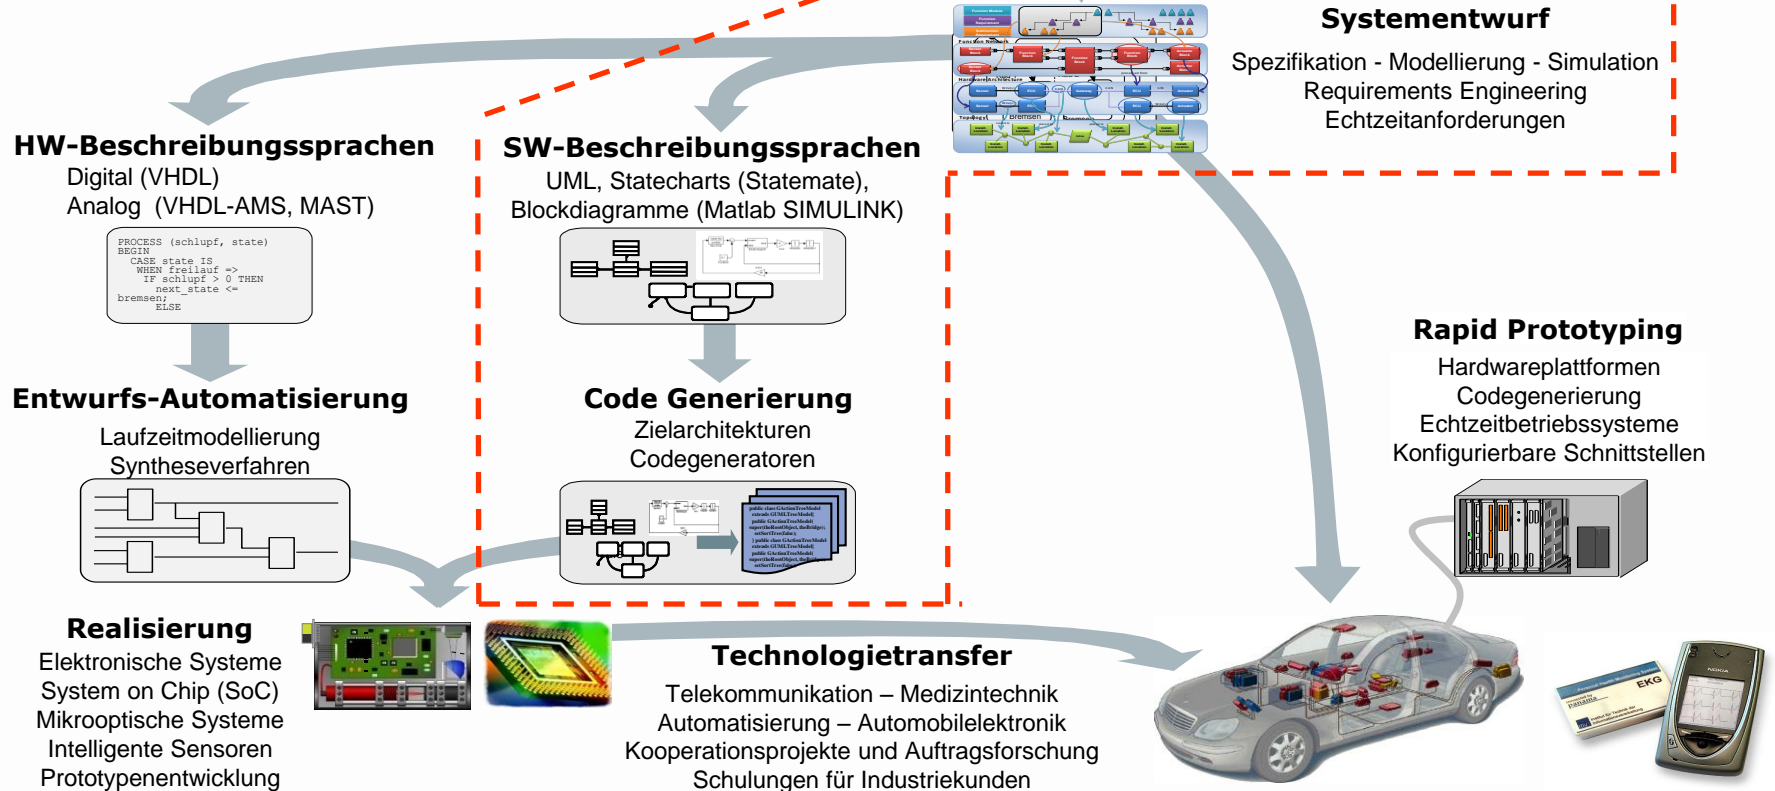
Systementwurf
Spezifikation - Modellierung - Simulation
Requirements Engineering
Echtzeitanforderungen

HW-Beschreibungssprachen
Digital (VHDL)
Analog (VHDL-AMS, MAST)

PROCESS (schlupf, state)
BEGIN
CASE state IS
WHEN freilauf =>
IF schlupf > 0 THEN
next_state <=
bremsen;
ELSE

SW-Beschreibungssprachen
UML, Statecharts (Statemate),
Blockdiagramme (Matlab SIMULINK)

Entwurfs-Automatisierung
Laufzeitmodellierung
Syntheseverfahren

Code Generierung
Zielarchitekturen
Codegeneratoren

Rapid Prototyping
Hardwareplattformen
Codegenerierung
Echtzeitbetriebssysteme
Konfigurierbare Schnittstellen

Realisierung
Elektronische Systeme
System on Chip (SoC)
Mikrooptische Systeme
Intelligente Sensoren
Prototypenentwicklung

Technologietransfer
Telekommunikation – Medizintechnik
Automatisierung – Automobilelektronik
Kooperationsprojekte und Auftragsforschung
Schulungen für Industriekunden

EKG
NOKIA